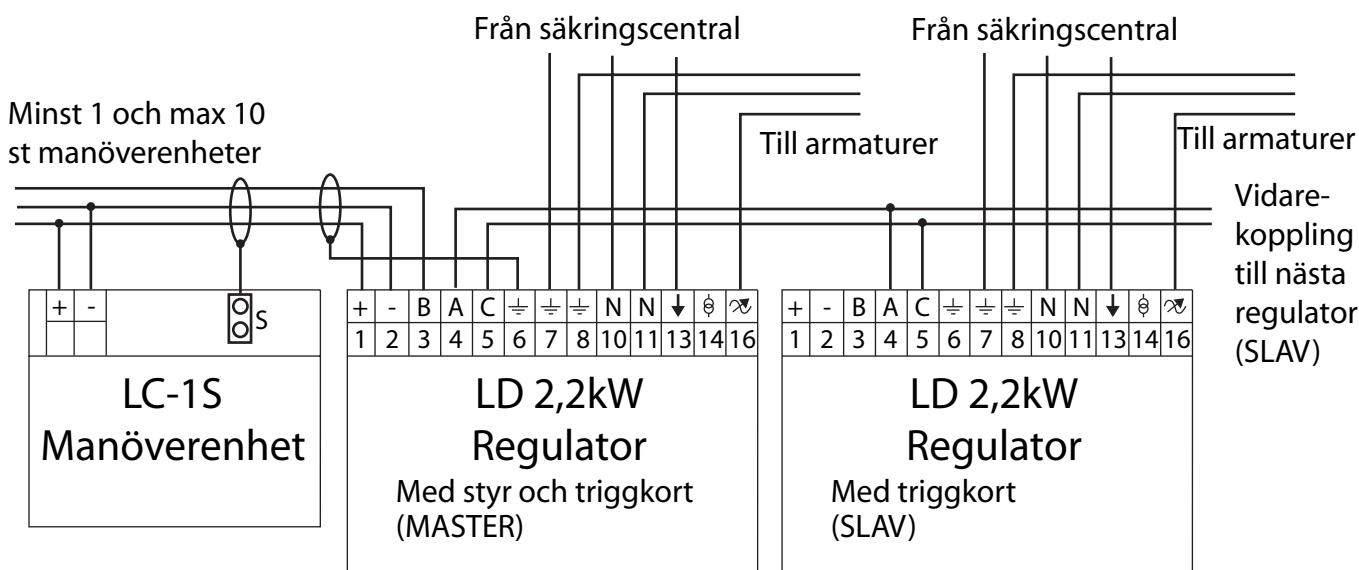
Från säkringscentral

Från säkringscentral

Minst 1 och max 10 st manöverenheter

Till armaturer

Till armaturer

Vidarekoppling till nästa regulator (SLAV)

| + | - |
|---|---|
| | |

S

LC-1S
Manöverenhet

| + | - | B | A | C | ⏚ | ⏚ | ⏚ | N | N | ↓ | | |
|---|---|---|---|---|---|---|---|---|---|---|---|---|
| 1 | 2 | 3 | 4 | 5 | 6 | 7 | 8 | 10 | 11 | 13 | 14 | 16 |

LD 2,2kW
Regulator
Med styr och triggkort
(MASTER)

| + | - | B | A | C | ⏚ | ⏚ | ⏚ | N | N | ↓ | | |
|---|---|---|---|---|---|---|---|---|---|---|---|---|
| 1 | 2 | 3 | 4 | 5 | 6 | 7 | 8 | 10 | 11 | 13 | 14 | 16 |

LD 2,2kW
Regulator
Med triggkort
(SLAV)